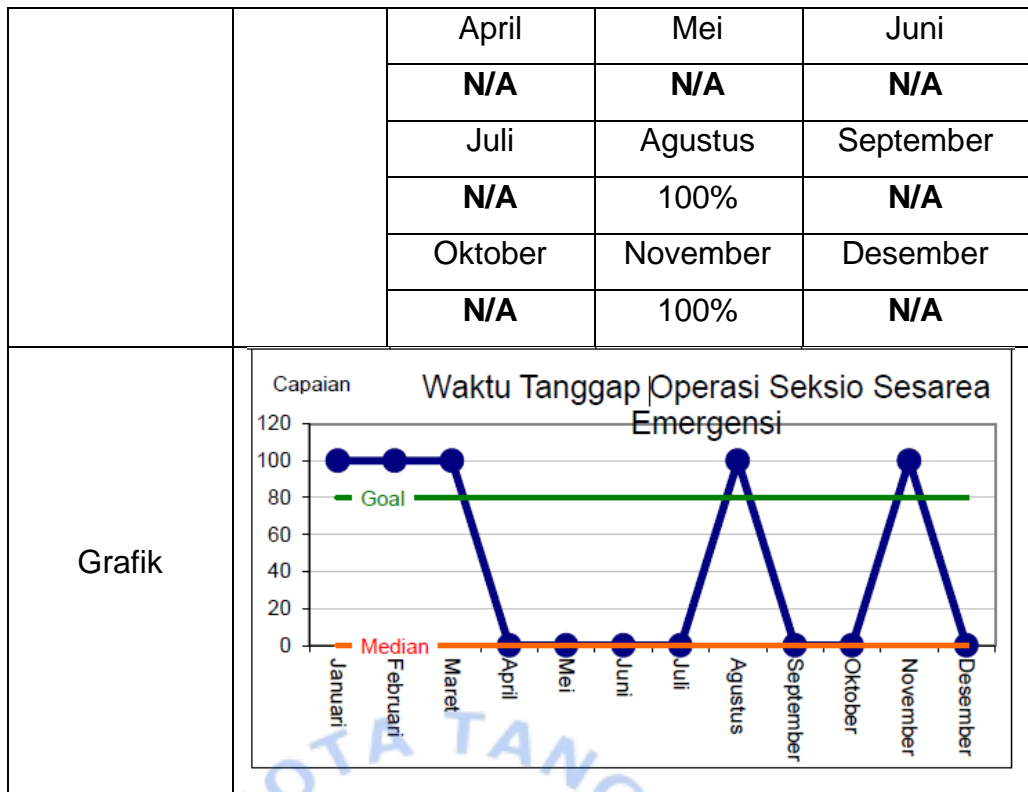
| | | April | Mei | Juni |
|---|---|---|---|---|
| | | **N/A** | **N/A** | **N/A** |
| | | Juli | Agustus | September |
| | | **N/A** | 100% | **N/A** |
| | | Oktober | November | Desember |
| | | **N/A** | 100% | **N/A** |
| Grafik | | | | |

Capaian
Waktu Tanggap Operasi Seksio Sesarea Emergensi
120
100
80
60
40
20
0
Goal
Median
Januari Februari Maret April Mei Juni Juli Agustus September Oktober November Desember

OTA TAN